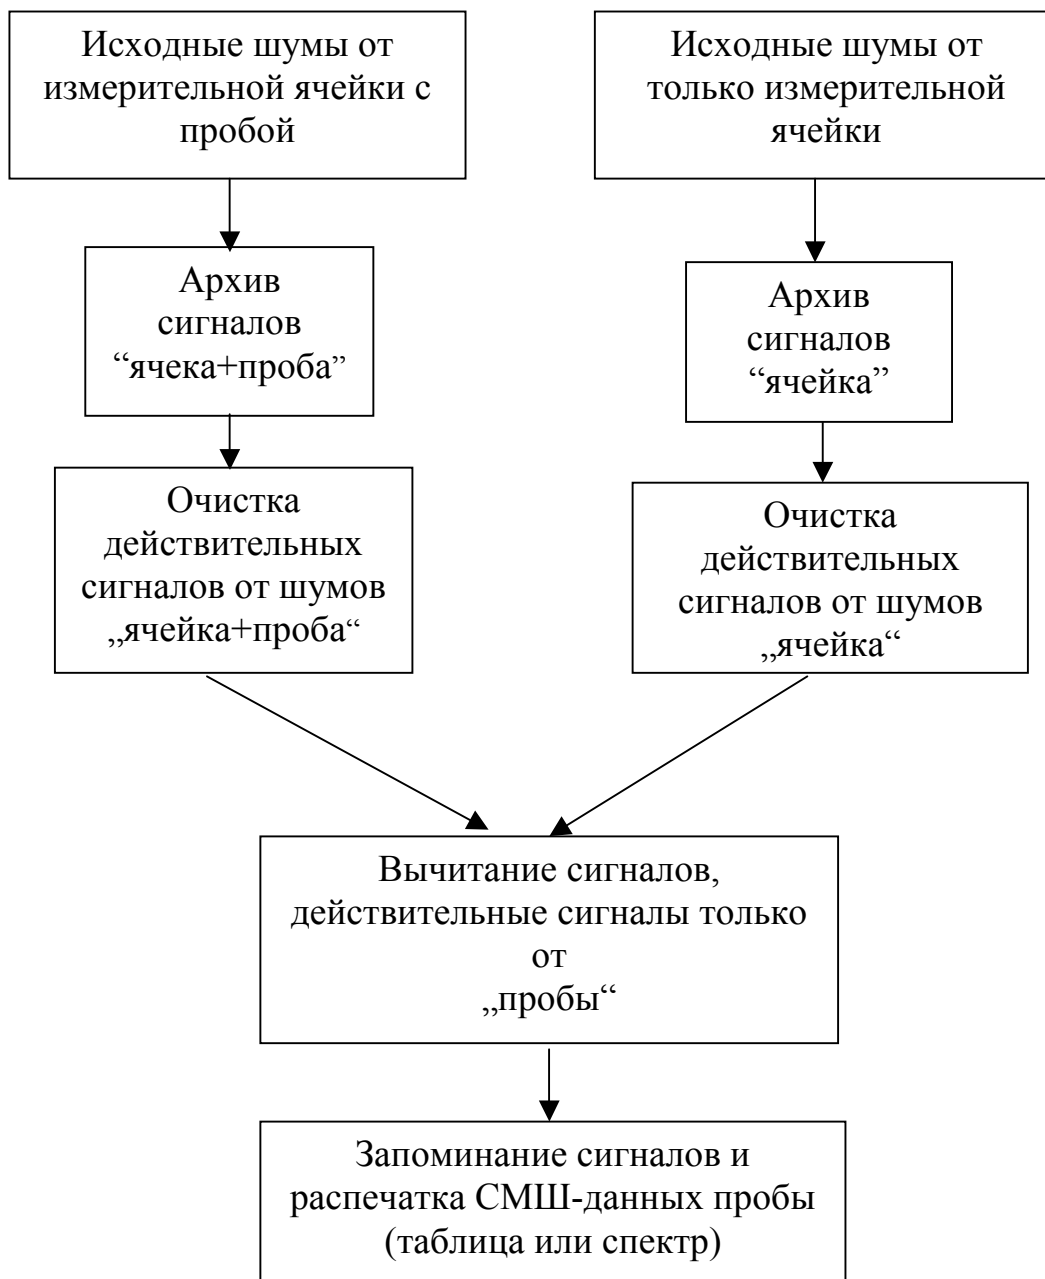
Исходные шумы от измерительной ячейки с пробой

Исходные шумы от только измерительной ячейки

Архив сигналов “ячека+проба”

Архив сигналов “ячейка”

Очистка действительных сигналов от шумов „ячейка+проба“

Очистка действительных сигналов от шумов „ячейка“

Вычитание сигналов, действительные сигналы только от „пробы“

Запоминание сигналов и распечатка СМШ-данных пробы (таблица или спектр)